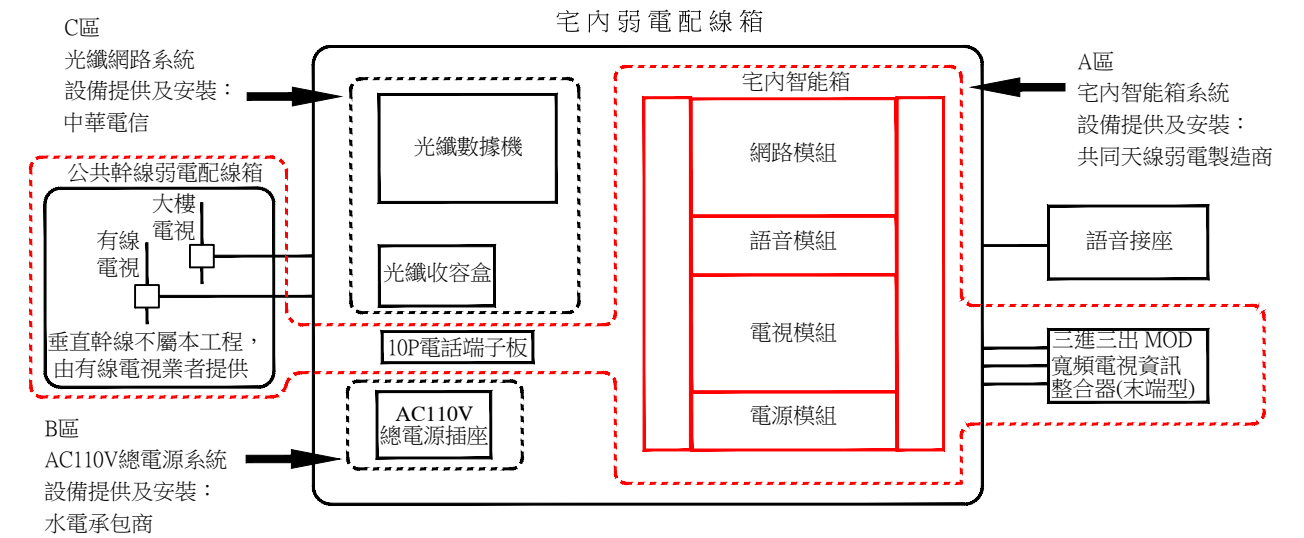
宅內弱電配線箱

C區
光纖網路系統
設備提供及安裝：
中華電信

A區
宅內智能箱系統
設備提供及安裝：
共同天線弱電製造商

光纖數據機

光纖收容盒

宅內智能箱

網路模組

語音模組

電視模組

電源模組

語音接座

公共幹線弱電配線箱

大樓
電視

有線
電視

垂直幹線不屬本工程，
由有線電視業者提供

10P電話端子板

三進三出 MOD
寬頻電視資訊
整合器(末端型)

AC110V
總電源插座

B區
AC110V總電源系統
設備提供及安裝：
水電承包商